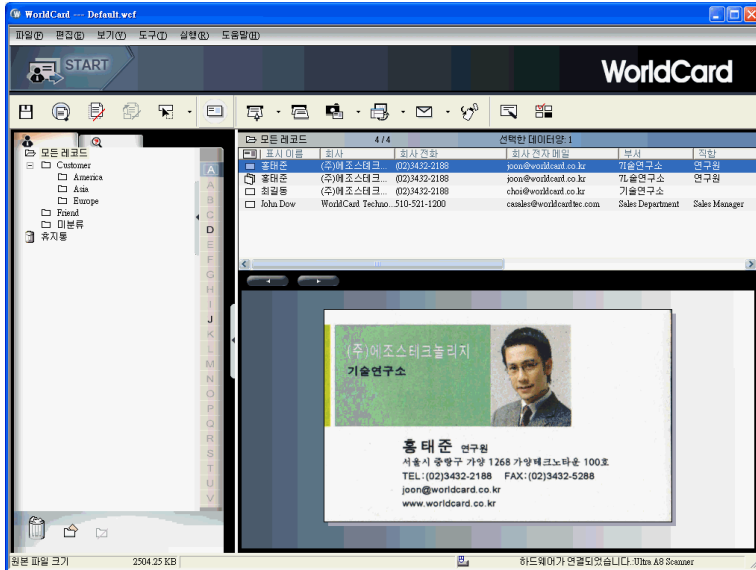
WorldCard --- Default.wcf

파일(F) 편집(E) 보기(V) 도구(T) 실행(R) 도움말(H)

START

WorldCard

모든 레코드
Customer
America
Asia
Europe
Friend
미분류
휴지통

A B C D E F G H I J K L M N O P Q R S T U V

모든 레코드 4/4 선택한 데이터양: 1

| 표시 이름 | 회사 | 회사 전화 | 회사 전자 메일 | 부서 | 직함 |
|---|---|---|---|---|---|
| 홍태준 | (주)에조스테크... | (02)3432-2188 | joon@worldcard.co.kr | 기술연구소 | 연구원 |
| 홍태준 | (주)에조스테크... | (02)3432-2188 | joon@worldcard.co.kr | 기술연구소 | 연구원 |
| 최길동 | (주)에조스테크... | (02)3432-2188 | choi@worldcard.co.kr | 기술연구소 | |
| John Dow | WorldCard Techno... | 510-521-1200 | casales@worldcardtec.com | Sales Department | Sales Manager |

(주)에조스테크놀리지
기술연구소

홍태준 연구원
서울시 중랑구 가양 1268 가양테크노타운 100호
TEL: (02)3432-2188 FAX: (02)3432-5288
joon@worldcard.co.kr
www.worldcard.co.kr

원본 파일 크기 2504.25 KB 하드웨어가 연결되었습니다.:Ultra A8 Scanner